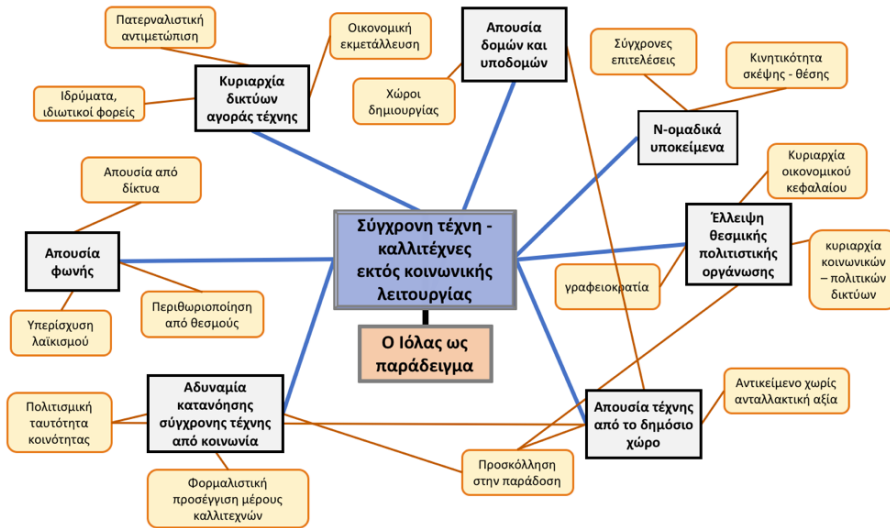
Πατερναλιστική αντιμετώπιση

Οικονομική εκμετάλλευση

Απουσία δομών και υποδομών

Σύγχρονες επιτελέσεις

Κινητικότητα σκέψης - θέσης

Ιδρύματα, ιδιωτικοί φορείς

Κυριαρχία δικτύων αγοράς τέχνης

Χώροι δημιουργίας

Ν-ομαδικά υποκείμενα

Απουσία από δίκτυα

Κυριαρχία οικονομικού κεφαλαίου

Σύγχρονη τέχνη - καλλιτέχνες εκτός κοινωνικής λειτουργίας

Απουσία φωνής

Έλλειψη θεσμικής πολιτιστικής οργάνωσης

κυριαρχία κοινωνικών – πολιτικών δικτύων

γραφειοκρατία

Περιθωριοποίηση από θεσμούς

Υπερίσχυση λαϊκισμού

Ο Ιόλας ως παράδειγμα

Αντικείμενο χωρίς ανταλλακτική αξία

Πολιτισμική ταυτότητα κοινότητας

Αδυναμία κατανόησης σύγχρονης τέχνης από κοινωνία

Απουσία τέχνης από το δημόσιο χώρο

Προσκόλληση στην παράδοση

Φορμαλιστική προσέγγιση μέρους καλλιτεχνών